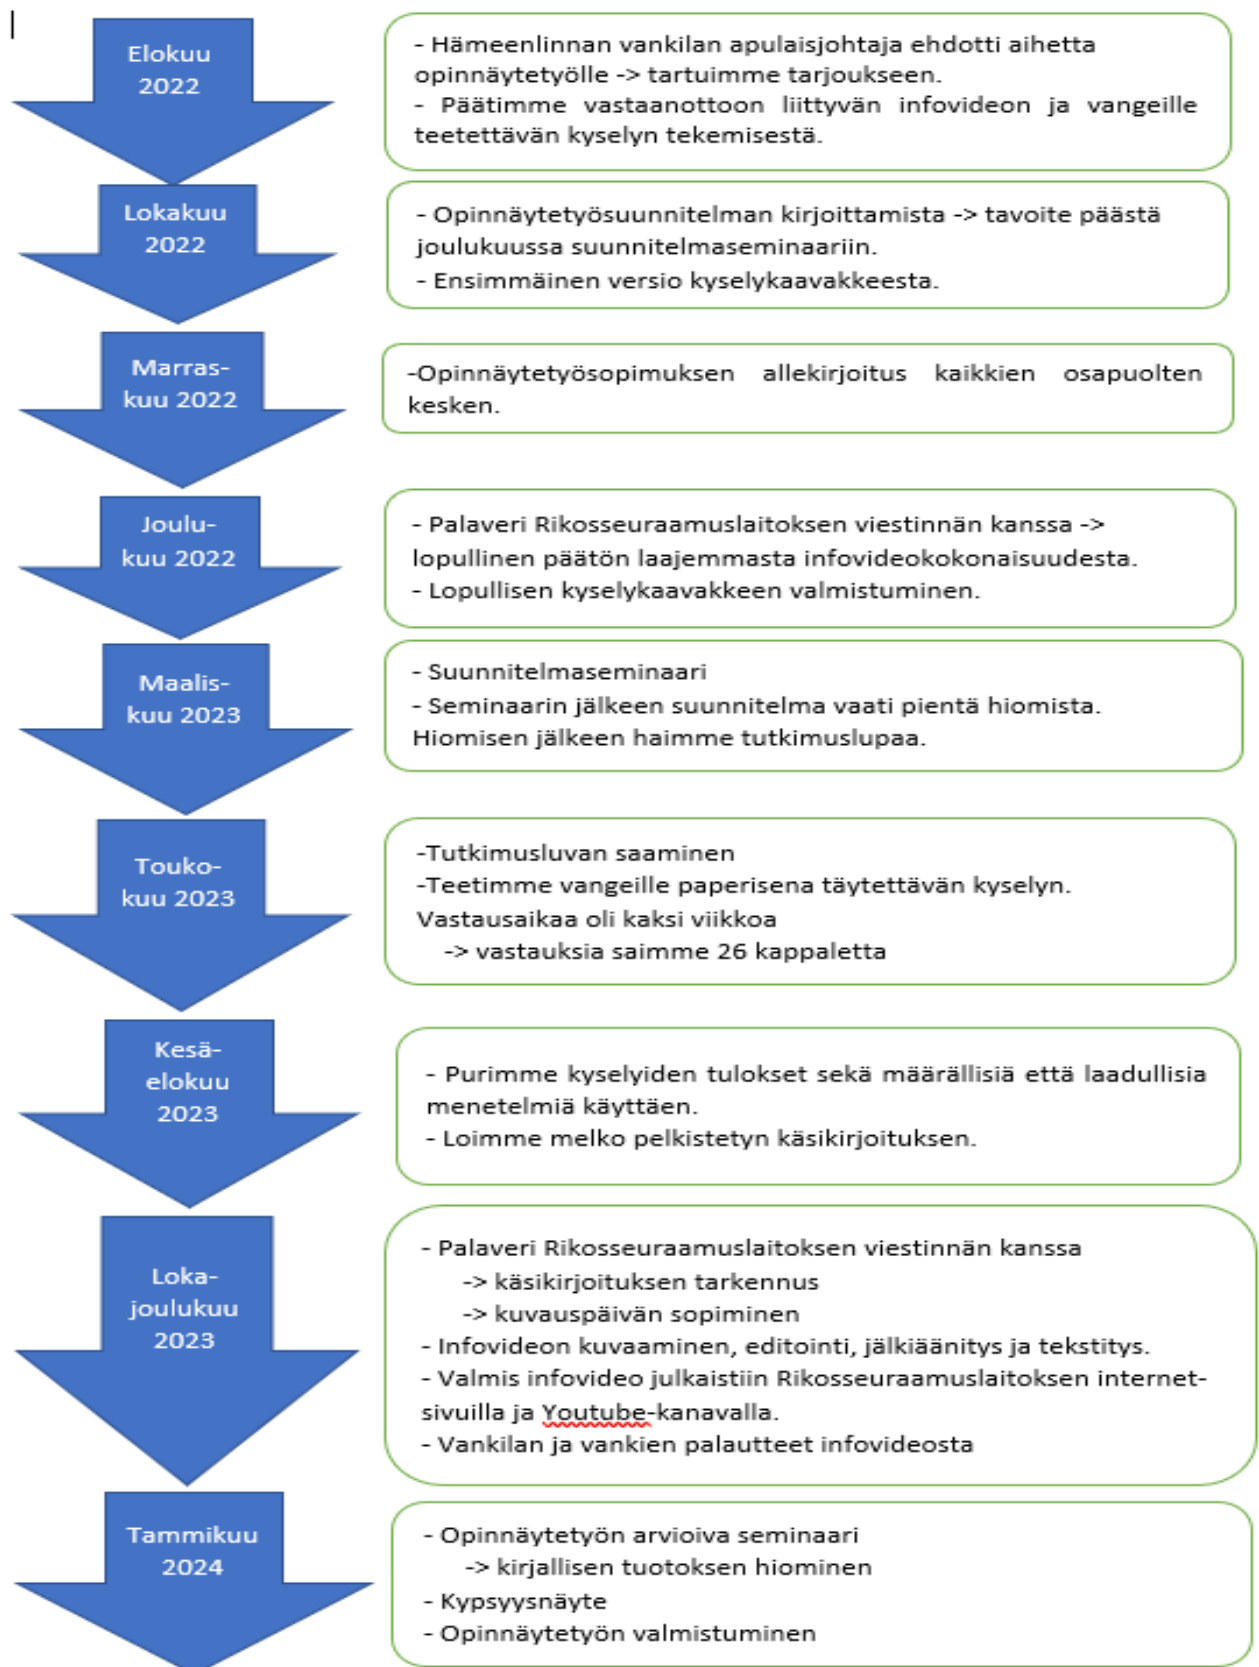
Elokuu 2022

- Hämeenlinnan vankilan apulaisjohtaja ehdotti aihetta opinnäytetyölle -> tartuimme tarjoukseen.
- Päätimme vastaanottoon liittyvän infovideon ja vangeille teetettävän kyselyn tekemisestä.

Lokakuu 2022

- Opinnäytetyösuunnitelman kirjoittamista -> tavoite päästä joulukuussa suunnitelmaseminaariin.
- Ensimmäinen versio kyselykaavakkeesta.

Marraskuu 2022

-Opinnäytetyösopimuksen allekirjoitus kaikkien osapuolten kesken.

Joulukuu 2022

- Palaveri Rikosseuraamuslaitoksen viestinnän kanssa -> lopullinen päätön laajemmasta infovideokokonaisuudesta.
- Lopullisen kyselykaavakkeen valmistuminen.

Maaliskuu 2023

- Suunnitelmaseminaari
- Seminaarin jälkeen suunnitelma vaati pientä hiomista. Hiomisen jälkeen haimme tutkimuslupaa.

Toukokuu 2023

-Tutkimusluvan saaminen
-Teetimme vangeille paperisena täytettävän kyselyn. Vastausaikaa oli kaksi viikkoa
-> vastauksia saimme 26 kappaletta

Kesä-elokuu 2023

- Purimme kyselyiden tulokset sekä määrällisiä että laadullisia menetelmiä käyttäen.
- Loimme melko pelkistetyn käsikirjoituksen.

Loka-joulukuu 2023

- Palaveri Rikosseuraamuslaitoksen viestinnän kanssa
-> käsikirjoituksen tarkennus
-> kuvauspäivän sopiminen
- Infovideon kuvaaminen, editointi, jälkiäänitys ja tekstitys.
- Valmis infovideo julkaistiin Rikosseuraamuslaitoksen internetsivuilla ja Youtube-kanavalla.
- Vankilan ja vankien palautteet infovideosta

Tammikuu 2024

- Opinnäytetyön arvioiva seminaari
-> kirjallisen tuotoksen hiominen
- Kypsyysnäyte
- Opinnäytetyön valmistuminen